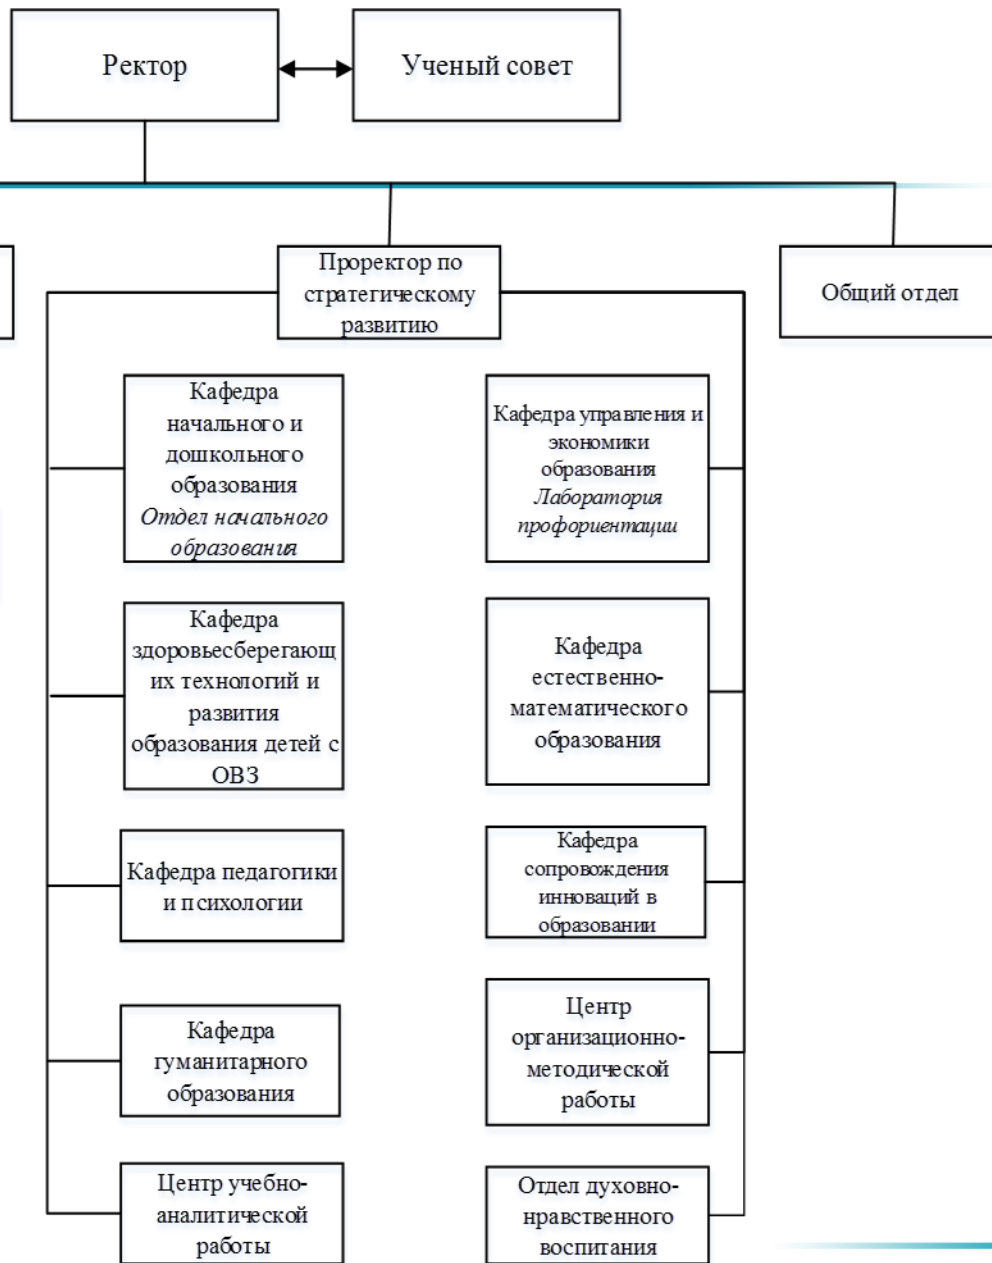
Ректор

Ученый совет

Проректор по стратегическому развитию

Общий отдел

Кафедра начального и дошкольного образования
Отдел начального образования

Кафедра здоровьесберегающих технологий и развития образования детей с ОВЗ

Кафедра педагогики и психологии

Кафедра гуманитарного образования

Центр учебно-аналитической работы

Кафедра управления и экономики образования
Лаборатория профориентации

Кафедра естественно-математического образования

Кафедра сопровождения инноваций в образовании

Центр организационно-методической работы

Отдел духовно-нравственного воспитания